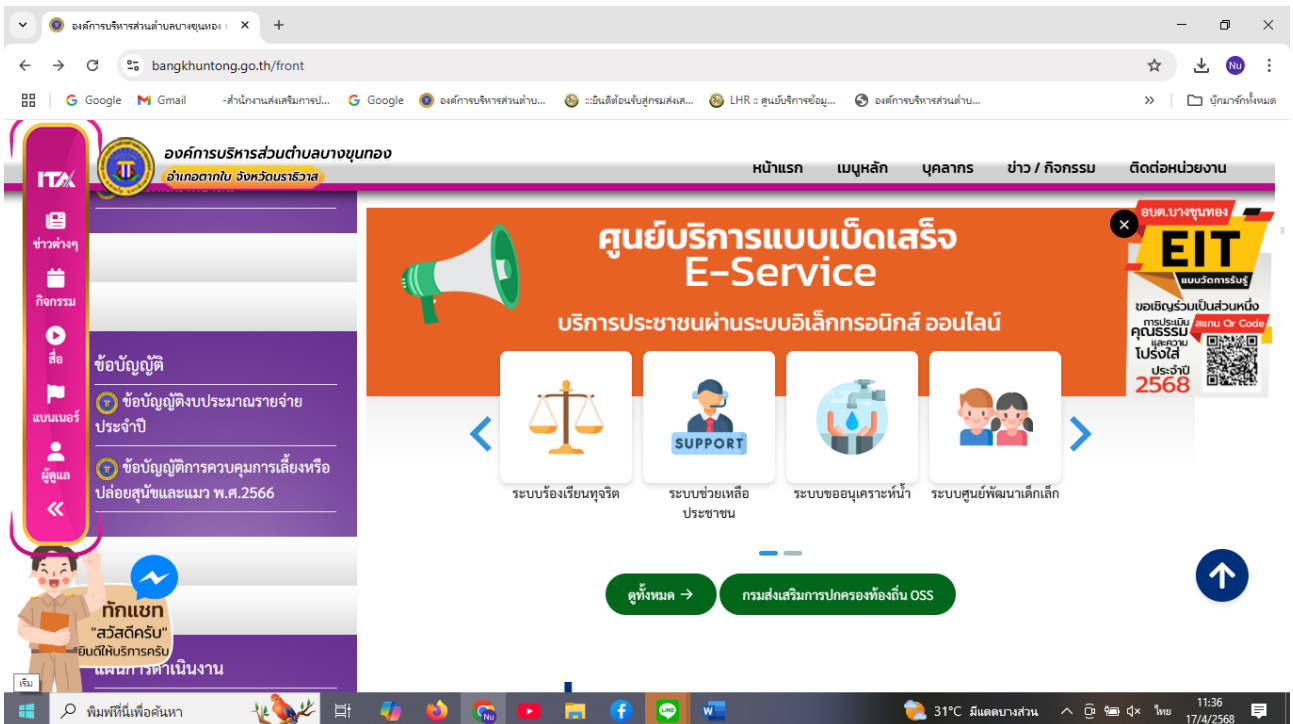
องค์การบริหารส่วนตำบลบางขุนทอง
bangkhuntong.go.th/front
Google Gmail -สำนักงานส่งเสริมการป... Google องค์การบริหารส่วนตำบ... :::ยินดีต้อนรับสู่กรมส่งเส... LHR :: ศูนย์บริการข้อมู... องค์การบริหารส่วนตำบ... บุ๊กมาร์กทั้งหมด

องค์การบริหารส่วนตำบลบางขุนทอง
อำเภอตากใบ จังหวัดนราธิวาส

หน้าแรก เมนูหลัก บุคลากร ข่าว / กิจกรรม ติดต่อหน่วยงาน

ITA
ข่าวต่างๆ
กิจกรรม
สื่อ
แบนเนอร์
ผู้ดูแล

ข้อบัญญัติ
ข้อบัญญัติงบประมาณรายจ่ายประจำปี
ข้อบัญญัติการควบคุมการเลี้ยงหรือปล่อยสุนัขและแมว พ.ศ.2566

ศูนย์บริการแบบเบ็ดเสร็จ
E-Service
บริการประชาชนผ่านระบบอิเล็กทรอนิกส์ ออนไลน์

SUPPORT
ระบบร้องเรียนทุจริต
ระบบช่วยเหลือประชาชน
ระบบขออนุเคราะห์น้ำ
ระบบศูนย์พัฒนาเด็กเล็ก

ดูทั้งหมด →
กรมส่งเสริมการปกครองท้องถิ่น OSS

อบต.บางขุนทอง
EIT
แบบวัดการรับรู้
ขอเชิญร่วมเป็นส่วนหนึ่ง
การประเมิน คุณธรรม และความ โปร่งใส
สแกน Qr Code
ประจำปี 2568

ทักแชท
"สวัสดีครับ"
ยินดีให้บริการครับ
แผนการดำเนินงาน

พิมพ์ที่นี่เพื่อค้นหา
31°C มีแดดบางส่วน
ไทย
11:36
17/4/2568